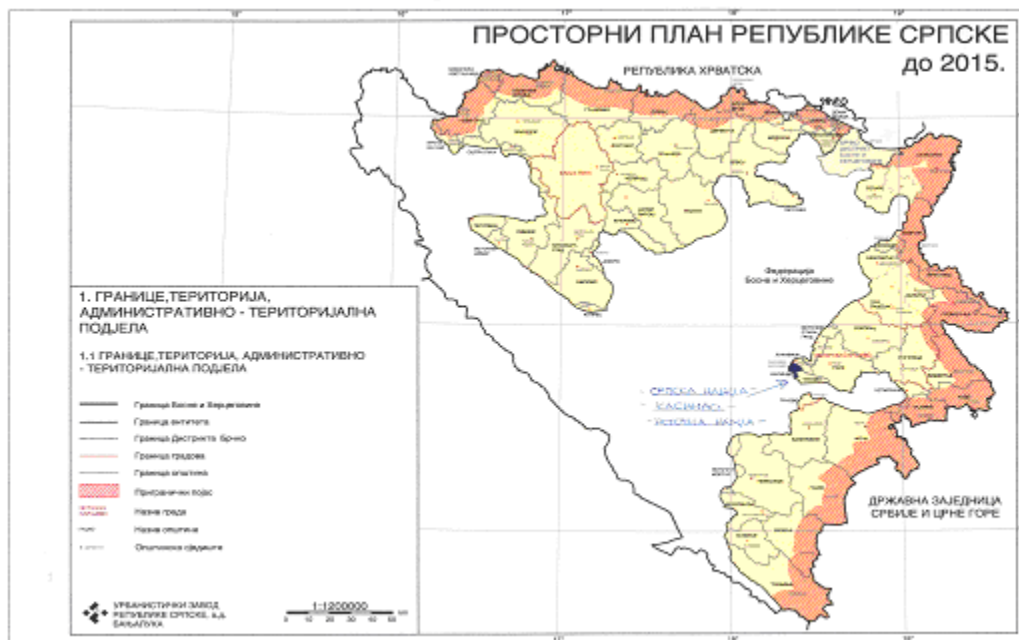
ПРОСТОРНИ ПЛАН РЕПУБЛИКЕ СРПСКЕ до 2015.

РЕПУБЛИКА ХРВАТСКА

Федерација Босне и Херцеговине

1. ГРАНИЦЕ,ТЕРИТОРИЈА, АДМИНИСТРАТИВНО - ТЕРИТОРИЈАЛНА ПОДЈЕЛА

1.1 ГРАНИЦЕ,ТЕРИТОРИЈА, АДМИНИСТРАТИВНО - ТЕРИТОРИЈАЛНА ПОДЈЕЛА

Граница Босне и Херцеговине
Граница ентитета
Граница Дистрикта Брчко
Граница градова
Граница општина
Погранични појас
Назив града
Назив општине
Општинско сједиште

СРПСКА ВАРОШ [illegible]
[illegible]
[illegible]

ДРЖАВНА ЗАЈЕДНИЦА СРБИЈЕ И ЦРНЕ ГОРЕ

УРБАНИСТИЧКИ ЗАВОД РЕПУБЛИКЕ СРПСКЕ, а.д. БАЊАЛУКА

1:1200000